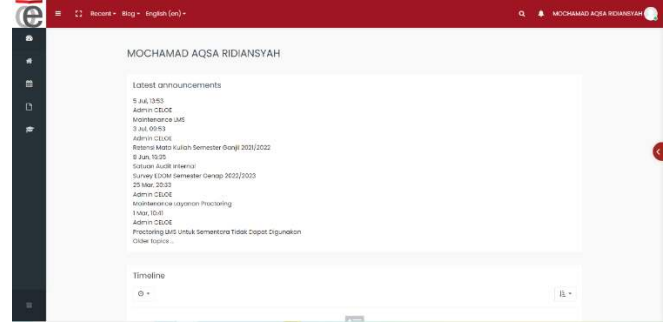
Recent ▾ Blog ▾ English (en) ▾

MOCHAMAD AQSA RIDIANSYAH

MOCHAMAD AQSA RIDIANSYAH

Latest announcements

5 Jul, 13:53
Admin CELOE
Maintenance LMS
3 Jul, 09:53
Admin CELOE
Retensi Mata Kuliah Semester Ganjil 2021/2022
8 Jun, 15:35
Satuan Audit Internal
Survey EDOM Semester Genap 2022/2023
25 Mar, 20:33
Admin CELOE
Maintenance Layanan Proctoring
1 Mar, 10:41
Admin CELOE
Proctoring LMS Untuk Sementara Tidak Dapat Digunakan
Older topics ...

Timeline